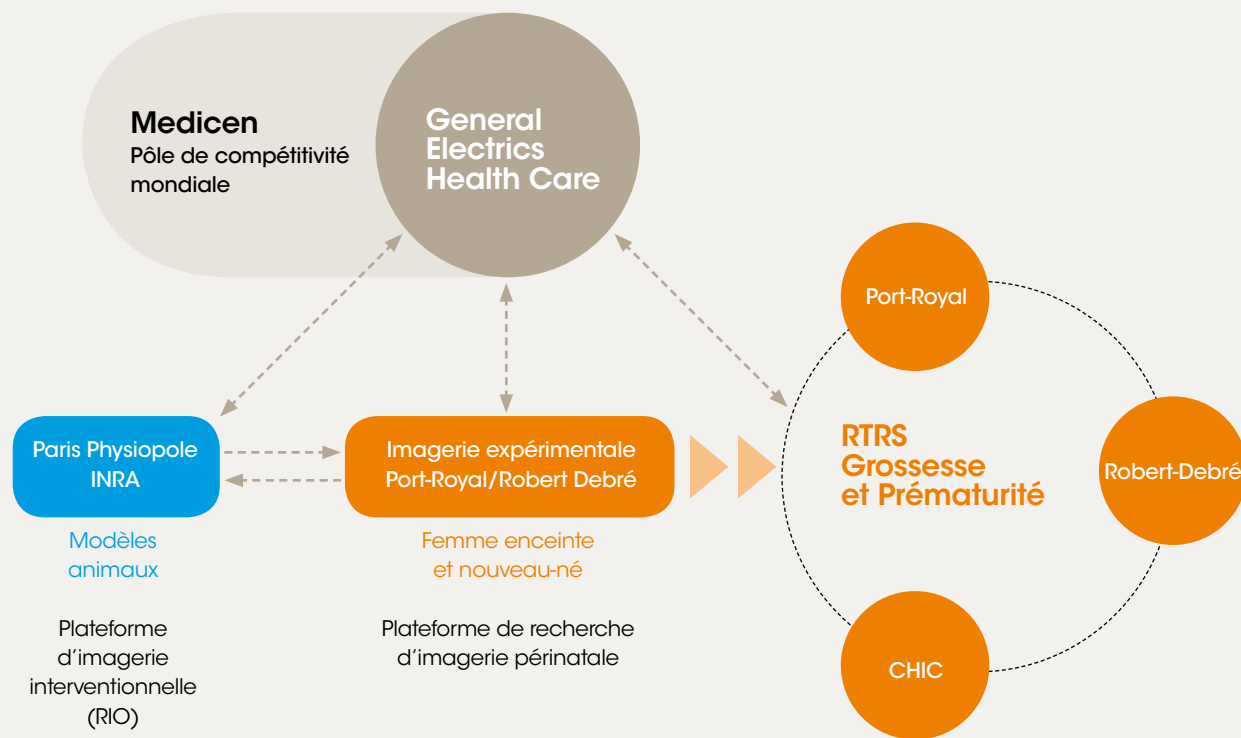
Medicen
Pôle de compétitivité mondiale

General Electrics Health Care

Port-Royal

RTRS Grossesse et Prématurité

Robert-Debré

CHIC

Paris Physiopole INRA

Modèles animaux

Plateforme d'imagerie interventionnelle (RIO)

Imagerie expérimentale Port-Royal/Robert Debré

Femme enceinte et nouveau-né

Plateforme de recherche d'imagerie périnatale